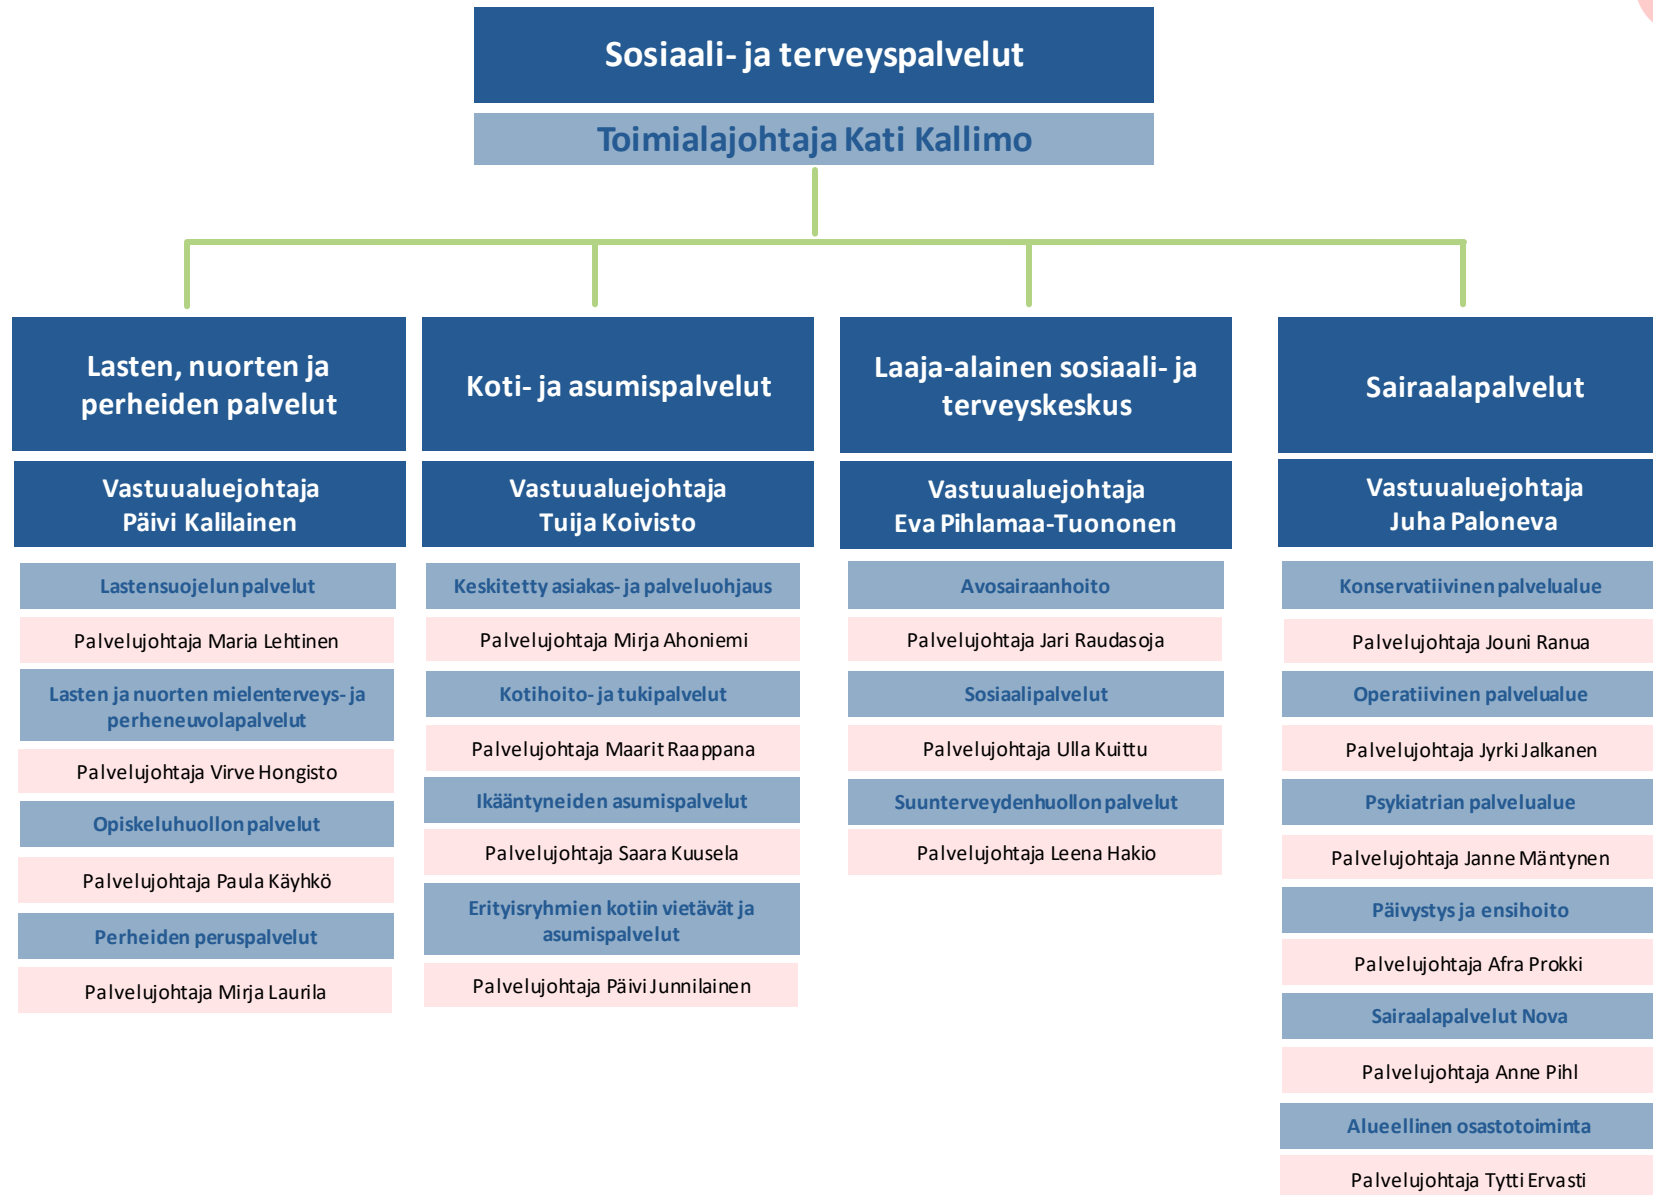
Sosiaali- ja terveyspalvelut

Toimialajohtaja Kati Kallimo

Lasten, nuorten ja perheiden palvelut

Vastuualuejohtaja Päivi Kalilainen

Lastensuojelun palvelut

Palvelujohtaja Maria Lehtinen

Lasten ja nuorten mielenterveys- ja perheneuvolapalvelut

Palvelujohtaja Virve Hongisto

Opiskeluhuollon palvelut

Palvelujohtaja Paula Käyhkö

Perheiden peruspalvelut

Palvelujohtaja Mirja Laurila

Koti- ja asumispalvelut

Vastuualuejohtaja Tuija Koivisto

Keskitetty asiakas- ja palveluohjaus

Palvelujohtaja Mirja Ahoniemi

Kotihoito- ja tukipalvelut

Palvelujohtaja Maarit Raappana

Ikääntyneiden asumispalvelut

Palvelujohtaja Saara Kuusela

Erityisryhmien kotiin vietävät ja asumispalvelut

Palvelujohtaja Päivi Junnilainen

Laaja-alainen sosiaali- ja terveyskeskus

Vastuualuejohtaja Eva Pihlamaa-Tuononen

Avosairaanhoito

Palvelujohtaja Jari Raudasoja

Sosiaalipalvelut

Palvelujohtaja Ulla Kuittu

Suunterveydenhuollon palvelut

Palvelujohtaja Leena Hakio

Sairaalapalvelut

Vastuualuejohtaja Juha Paloneva

Konservatiivinen palvelualue

Palvelujohtaja Jouni Ranua

Operatiivinen palvelualue

Palvelujohtaja Jyrki Jalkanen

Psykiatrian palvelualue

Palvelujohtaja Janne Mäntynen

Päivystys ja ensihoito

Palvelujohtaja Afra Prokki

Sairaalapalvelut Nova

Palvelujohtaja Anne Pihl

Alueellinen osastotoiminta

Palvelujohtaja Tytti Ervasti